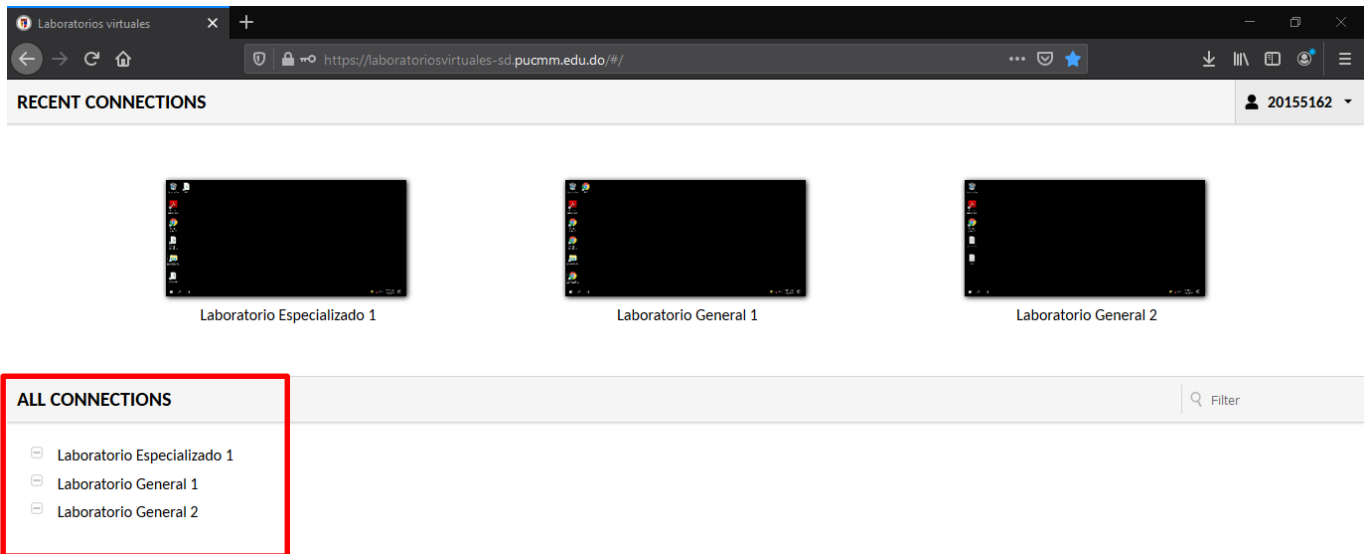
Laboratorios virtuales

https://laboratoriosvirtuales-sd.pucmm.edu.do/#/

RECENT CONNECTIONS

20155162

Laboratorio Especializado 1

Laboratorio General 1

Laboratorio General 2

ALL CONNECTIONS

Filter

Laboratorio Especializado 1

Laboratorio General 1

Laboratorio General 2